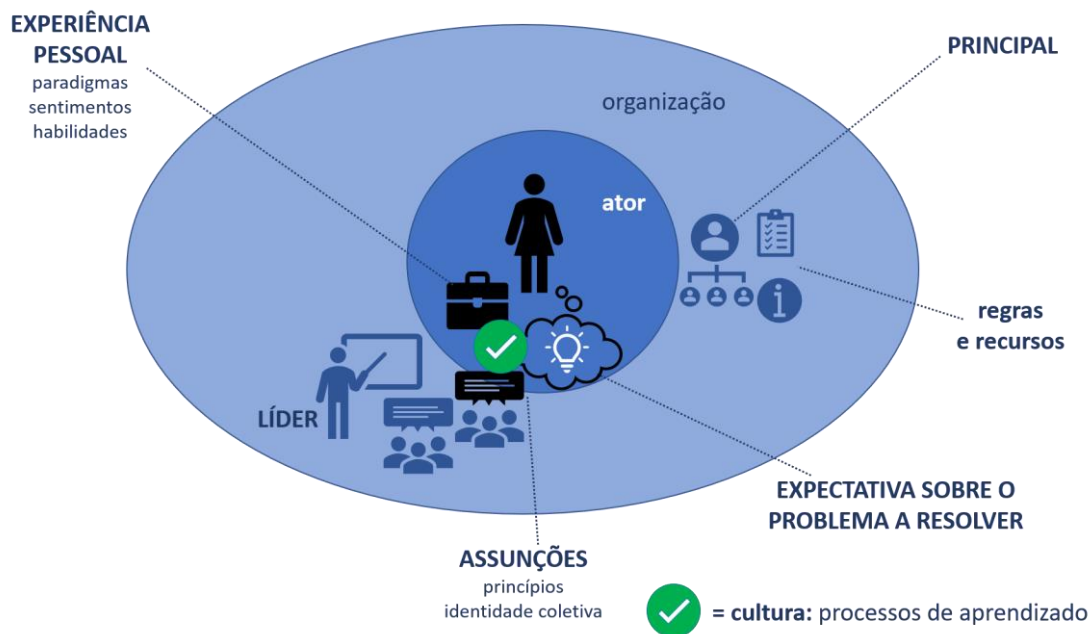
EXPERIÊNCIA PESSOAL
paradigmas
sentimentos
habilidades

PRINCIPAL

organização

ator

regras
e recursos

LÍDER

EXPECTATIVA SOBRE O PROBLEMA A RESOLVER

ASSUNÇÕES
princípios
identidade coletiva

= cultura: processos de aprendizado